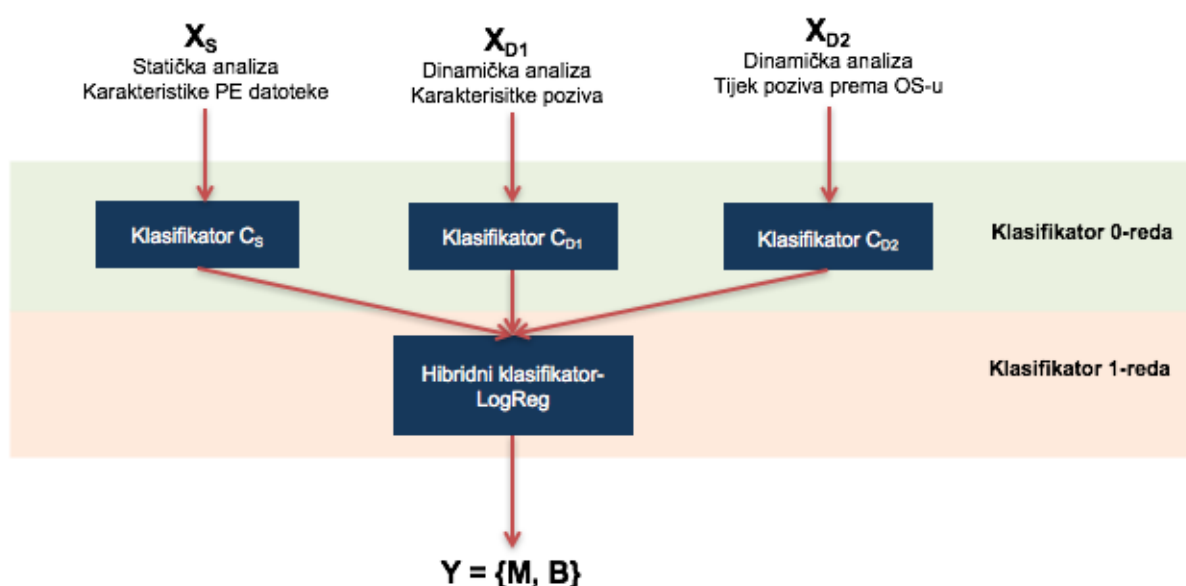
$X_S$
Statička analiza
Karakteristike PE datoteke

$X_{D1}$
Dinamička analiza
Karakterisitke poziva

$X_{D2}$
Dinamička analiza
Tijek poziva prema OS-u

Klasifikator $C_S$

Klasifikator $C_{D1}$

Klasifikator $C_{D2}$

Klasifikator 0-reda

Hibridni klasifikator-LogReg

Klasifikator 1-reda

$Y = \{M, B\}$